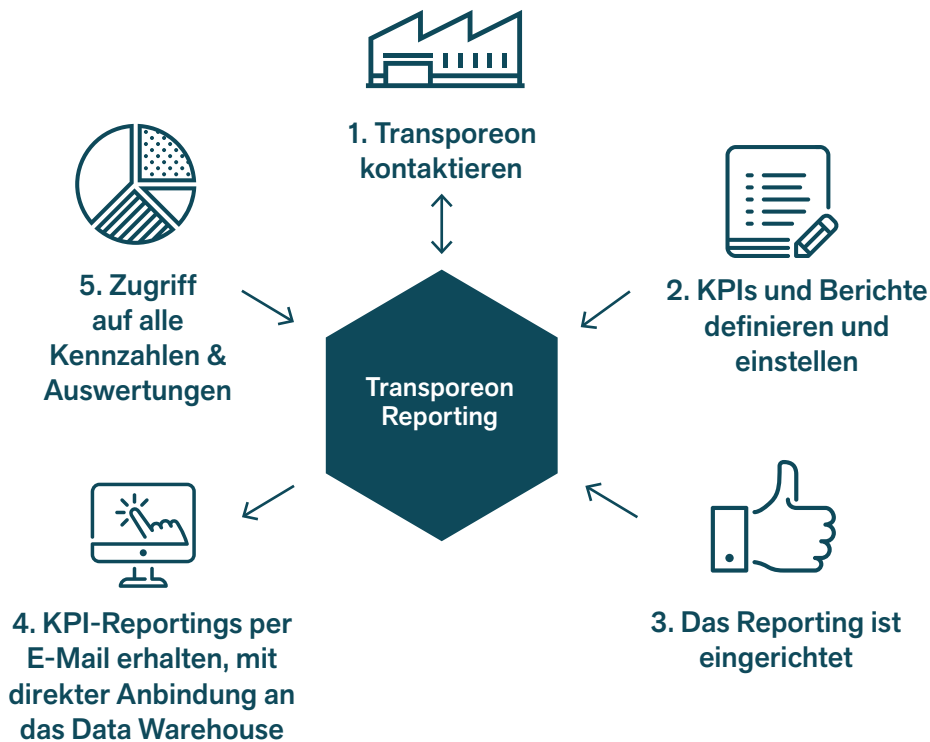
1. Transporeon kontaktieren

2. KPIs und Berichte definieren und einstellen

3. Das Reporting ist eingerichtet

4. KPI-Reportings per E-Mail erhalten, mit direkter Anbindung an das Data Warehouse

5. Zugriff auf alle Kennzahlen & Auswertungen

Transporeon Reporting